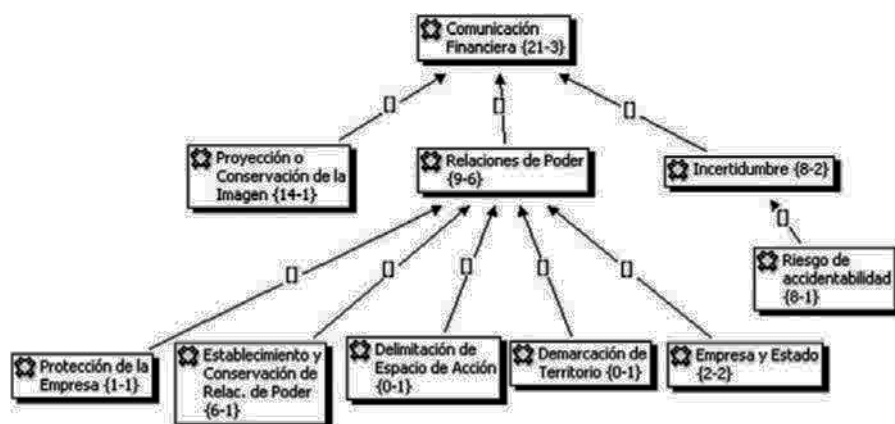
Comunicación Financiera {21-3}

[]

[]

[]

Proyección o Conservación de la Imagen {14-1}

Relaciones de Poder {9-6}

Incertidumbre {8-2}

[]

[]

[]

[]

[]

[]

Riesgo de accidentabilidad {8-1}

Protección de la Empresa {1-1}

Establecimiento y Conservación de Relac. de Poder {6-1}

Delimitación de Espacio de Acción {0-1}

Demarcación de Territorio {0-1}

Empresa y Estado {2-2}